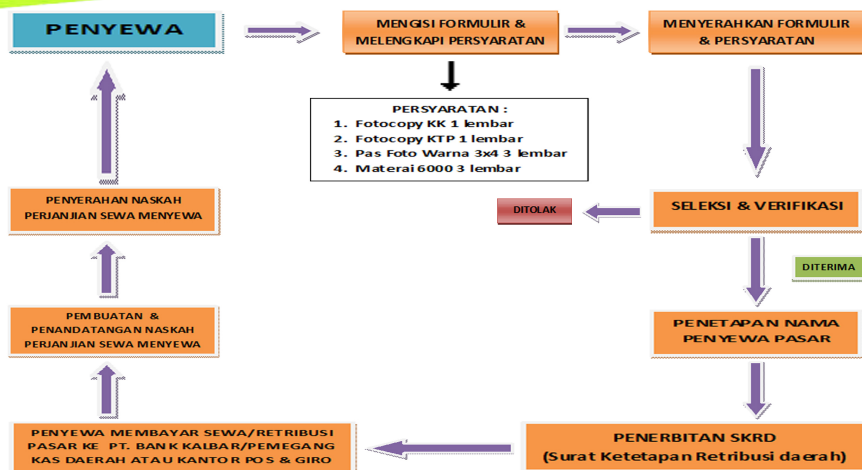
PENYEWA

MENGISI FORMULIR & MELENGKAPI PERSYARATAN

MENYERAHKAN FORMULIR & PERSYARATAN

PERSYARATAN :
1. Fotocopy KK 1 lembar
2. Fotocopy KTP 1 lembar
3. Pas Foto Warna 3x4 3 lembar
4. Materai 6000 3 lembar

PENYERAHAN NASKAH PERJANJIAN SEWA MENYEWA

DITOLAK

SELEKSI & VERIFIKASI

DITERIMA

PEMBUATAN & PENANDATANGAN NASKAH PERJANJIAN SEWA MENYEWA

PENETAPAN NAMA PENYEWA PASAR

PENYEWA MEMBAYAR SEWA/RETRIBUSI PASAR KE PT. BANK KALBAR/PEMEGANG KAS DAERAH ATAU KANTOR POS & GIRO

PENERBITAN SKRD
(Surat Ketetapan Retribusi daerah)